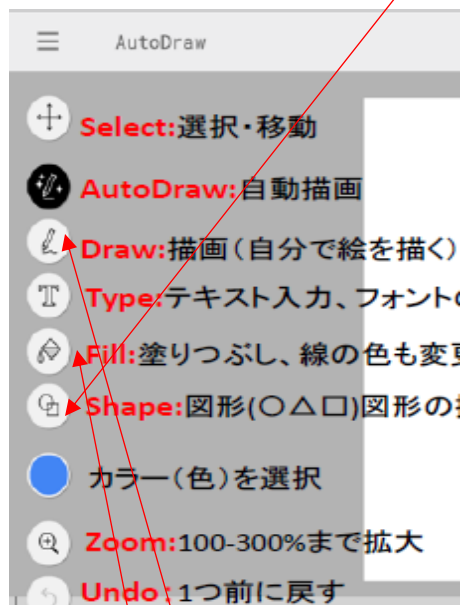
AutoDraw

Select:選択・移動

AutoDraw:自動描画

Draw:描画（自分で絵を描く）

Type:テキスト入力、フォントの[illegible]

Fill:塗りつぶし、線の色も変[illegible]

Shape:図形(〇△□)図形の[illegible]

カラー（色）を選択

Zoom:100-300%まで拡大

Undo:1つ前に戻す